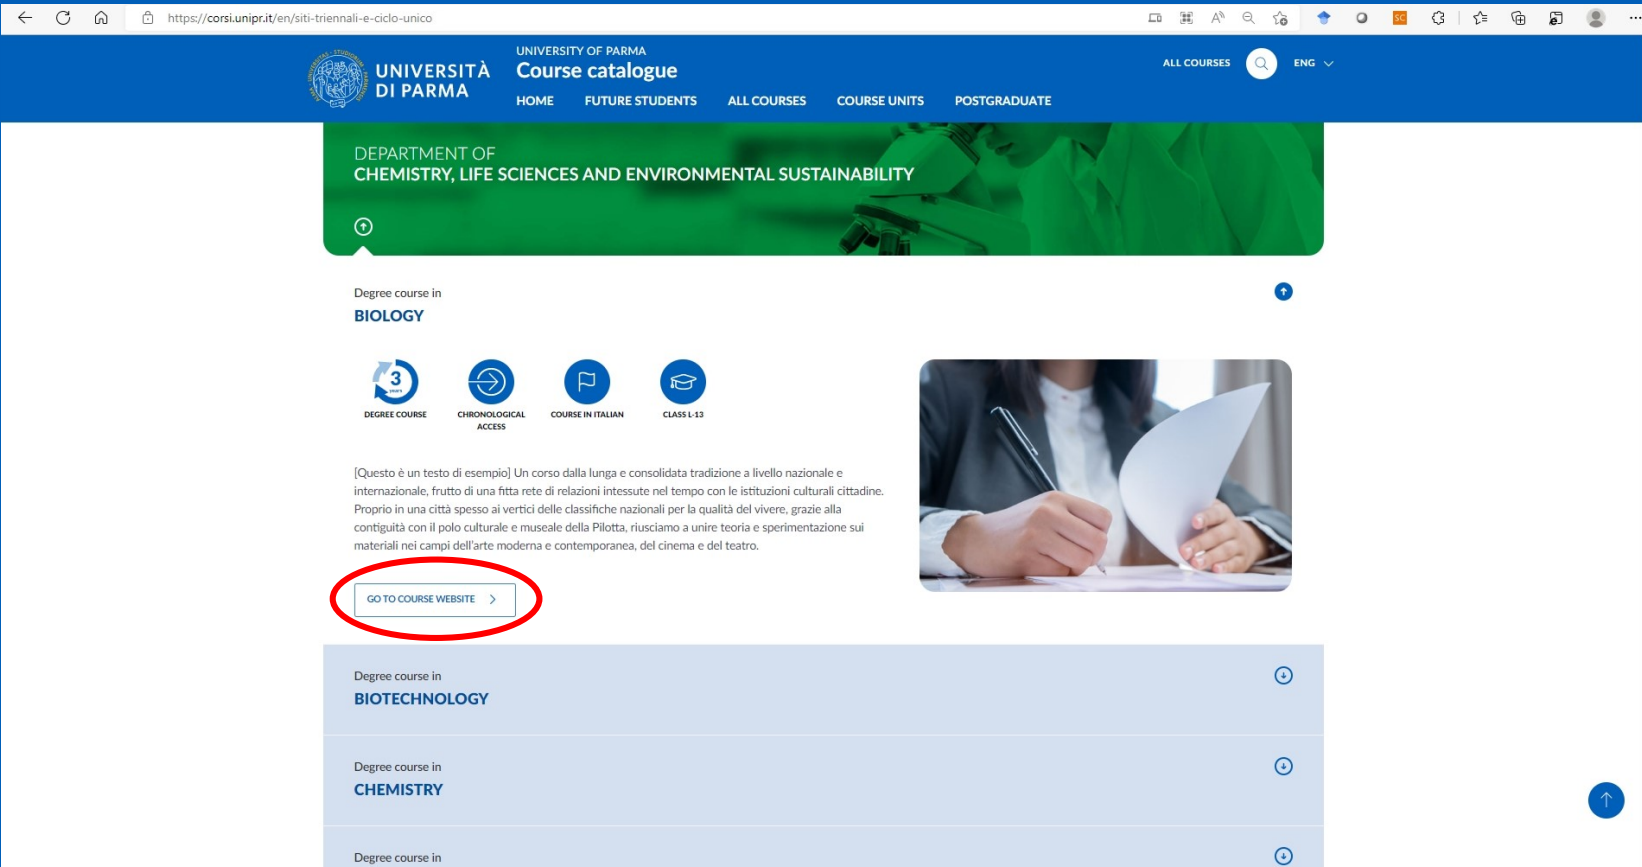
https://corsi.unipr.it/en/siti-triennali-e-ciclo-unico

UNIVERSITÀ DI PARMA

UNIVERSITY OF PARMA
Course catalogue

HOME FUTURE STUDENTS ALL COURSES COURSE UNITS POSTGRADUATE

ALL COURSES ENG

DEPARTMENT OF
CHEMISTRY, LIFE SCIENCES AND ENVIRONMENTAL SUSTAINABILITY

Degree course in
BIOLOGY

3 YEARS
DEGREE COURSE

CHRONOLOGICAL ACCESS

COURSE IN ITALIAN

CLASS L-13

[Questo è un testo di esempio] Un corso dalla lunga e consolidata tradizione a livello nazionale e internazionale, frutto di una fitta rete di relazioni intessute nel tempo con le istituzioni culturali cittadine. Proprio in una città spesso ai vertici delle classifiche nazionali per la qualità del vivere, grazie alla contiguità con il polo culturale e museale della Pilotta, riusciamo a unire teoria e sperimentazione sui materiali nei campi dell'arte moderna e contemporanea, del cinema e del teatro.

GO TO COURSE WEBSITE

Degree course in
BIOTECHNOLOGY

Degree course in
CHEMISTRY

Degree course in